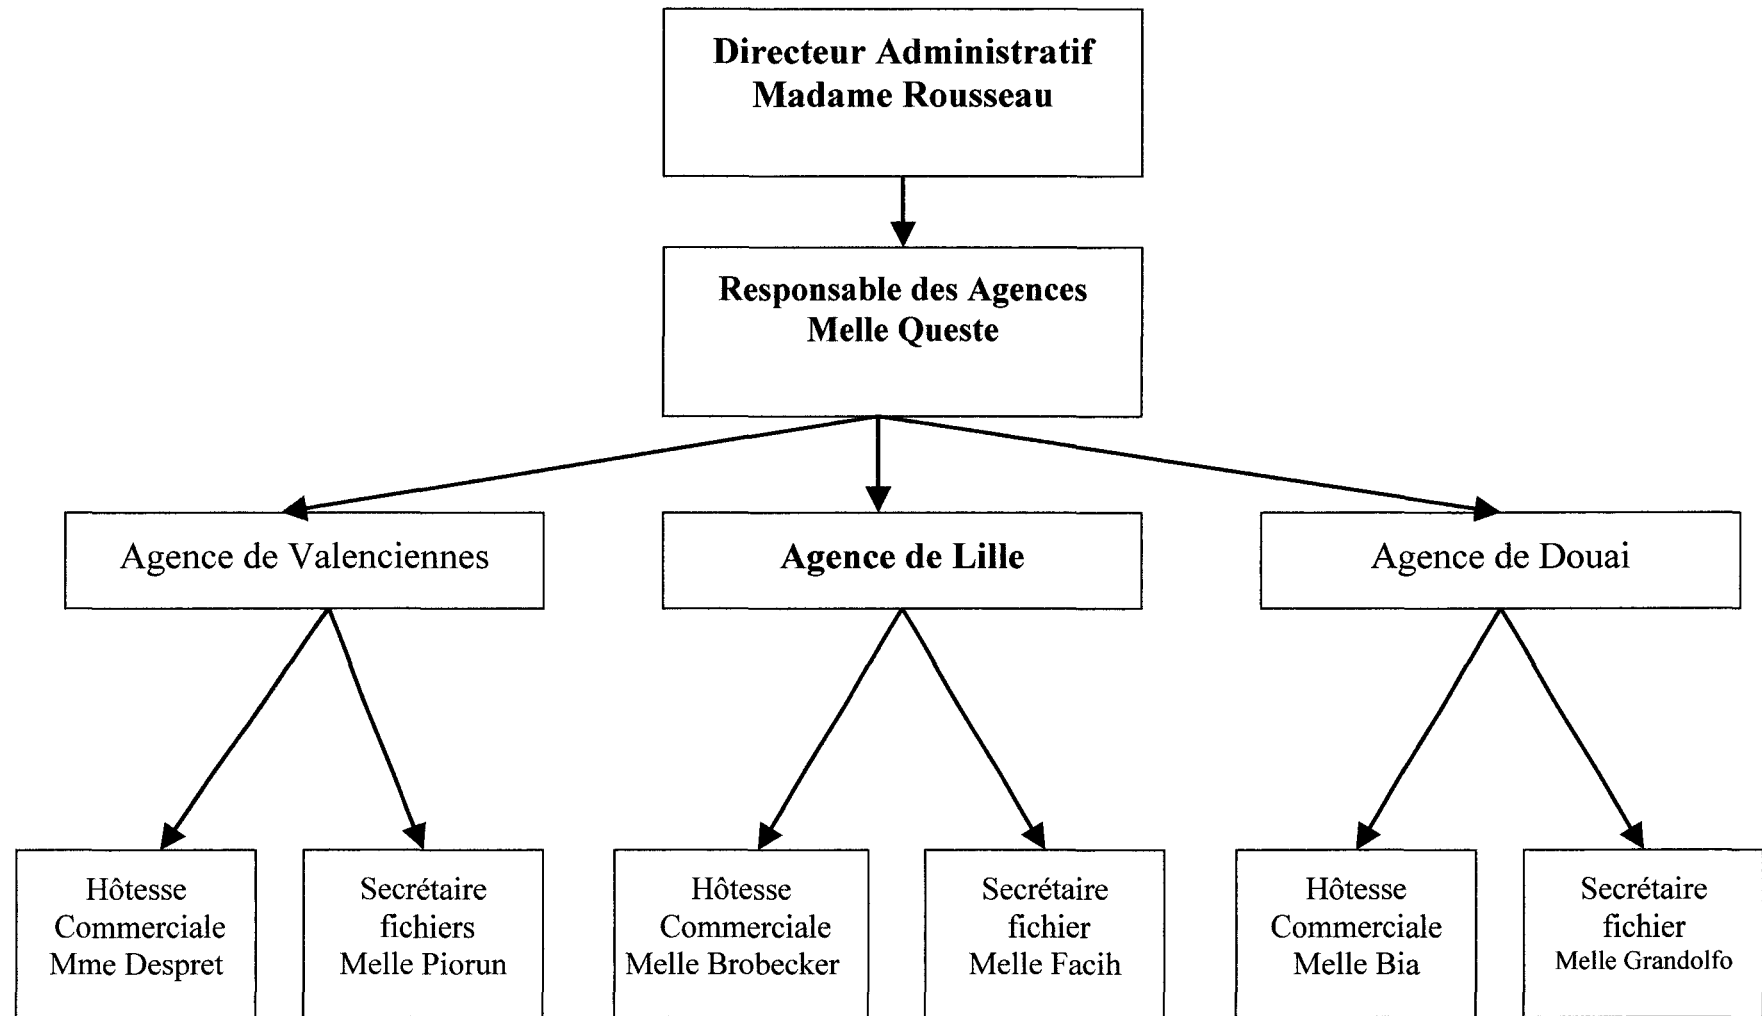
Directeur Administratif
Madame Rousseau

Responsable des Agences
Melle Queste

Agence de Valenciennes

Agence de Lille

Agence de Douai

Hôtesse
Commerciale
Mme Despret

Secrétaire
fichiers
Melle Piorun

Hôtesse
Commerciale
Melle Brobecker

Secrétaire
fichier
Melle Facih

Hôtesse
Commerciale
Melle Bia

Secrétaire
fichier
Melle Grandolfo